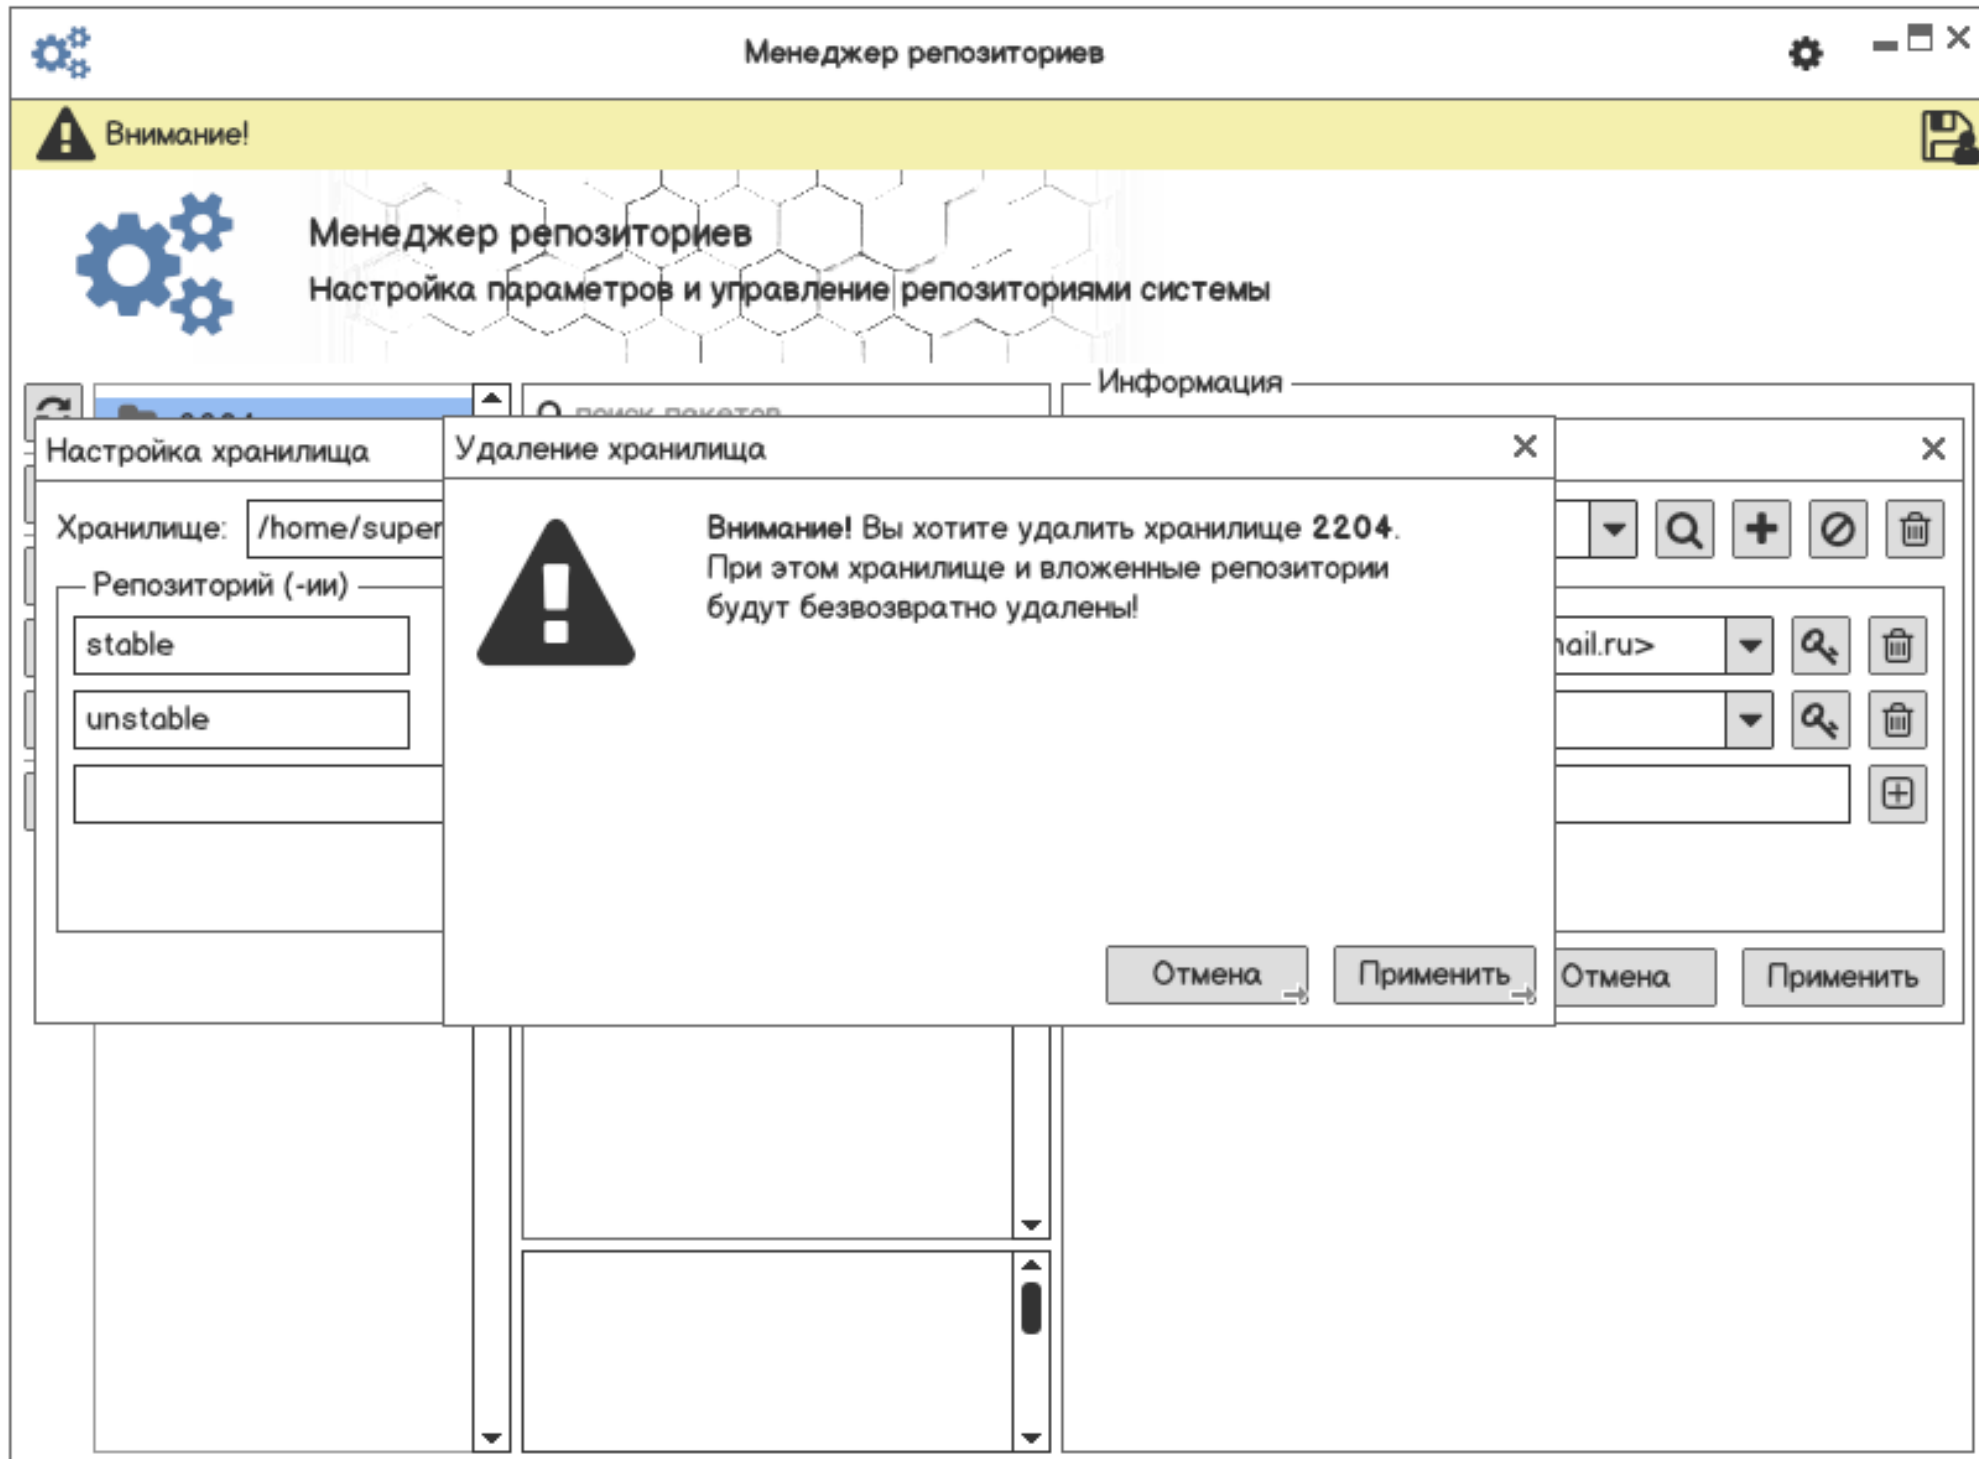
Менеджер репозиториев

Внимание!

Менеджер репозиториев
Настройка параметров и управление репозиториями системы

Информация

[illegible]

поиск пакетов

Настройка хранилища

Хранилище: /home/super

Репозиторий (-ии)

stable

unstable

Удаление хранилища

**Внимание!** Вы хотите удалить хранилище **2204**. При этом хранилище и вложенные репозитории будут безвозвратно удалены!

Отмена

Применить

ail.ru>

Отмена

Применить